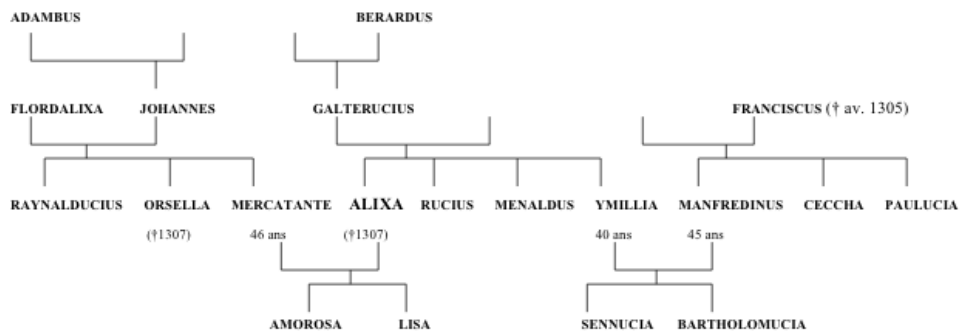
ADAMBUS

BERARDUS

FLORDALIXA JOHANNES

GALTERUCIUS

FRANCISCUS († av. 1305)

RAYNALDUCIUS ORSELLA MERCATANTE ALIXA RUCIUS MENALDUS YMILLIA MANFREDINUS CECCHA PAULUCIA

(†1307) 46 ans (†1307) 40 ans 45 ans

AMOROSA LISA SENNUCIA BARTHOLOMUCIA